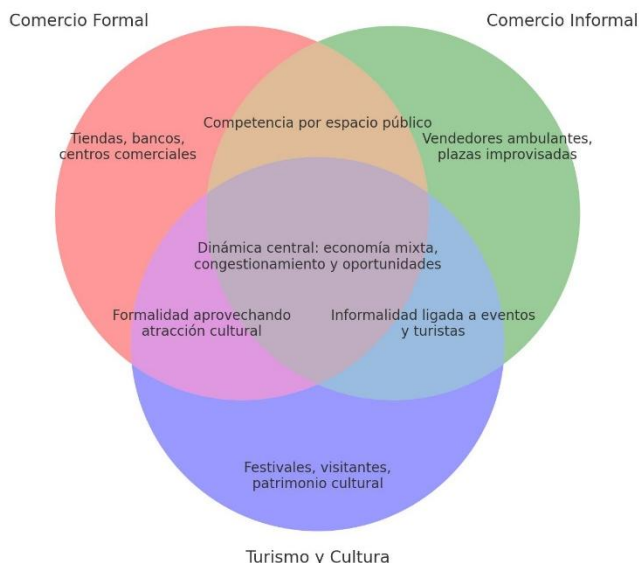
Comercio Formal

Comercio Informal

Tiendas, bancos, centros comerciales

Competencia por espacio público

Vendedores ambulantes, plazas improvisadas

Dinámica central: economía mixta, congestionamiento y oportunidades

Formalidad aprovechando atracción cultural

Informalidad ligada a eventos y turistas

Festivales, visitantes, patrimonio cultural

Turismo y Cultura